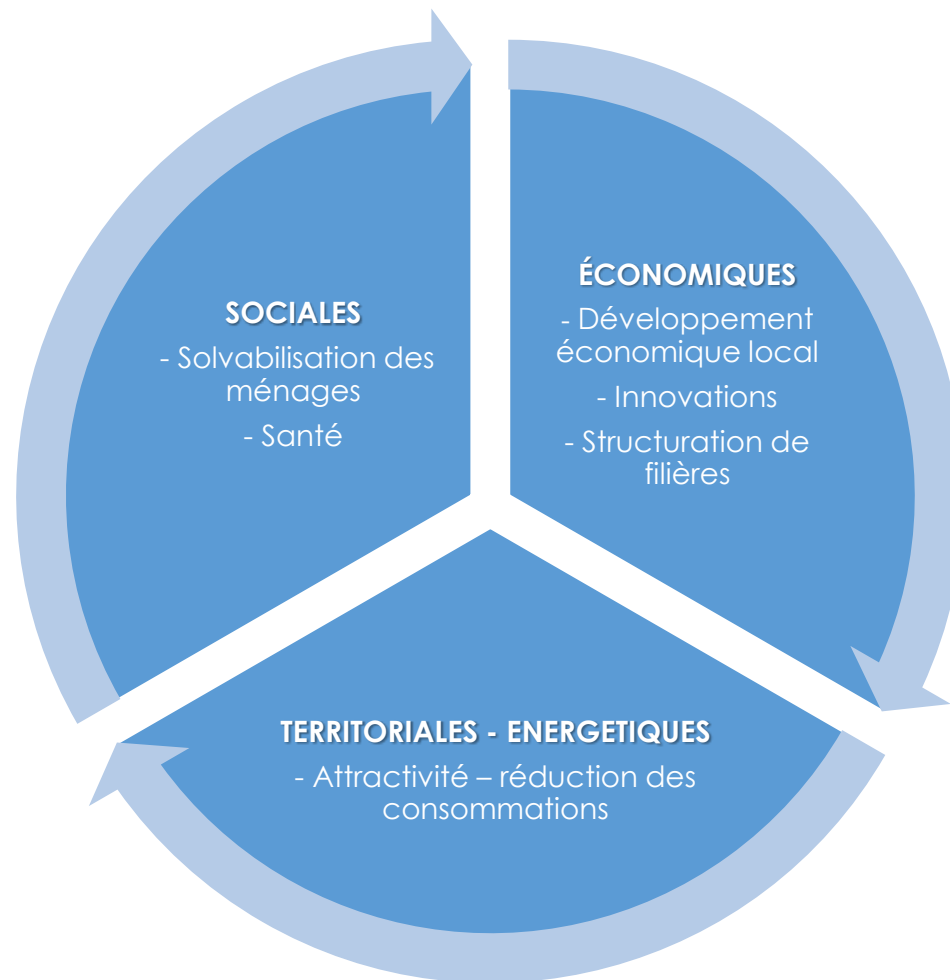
SOCIALES
- Solvabilisation des ménages
- Santé

ÉCONOMIQUES
- Développement économique local
- Innovations
- Structuration de filières

TERRITORIALES - ENERGETIQUES
- Attractivité – réduction des consommations